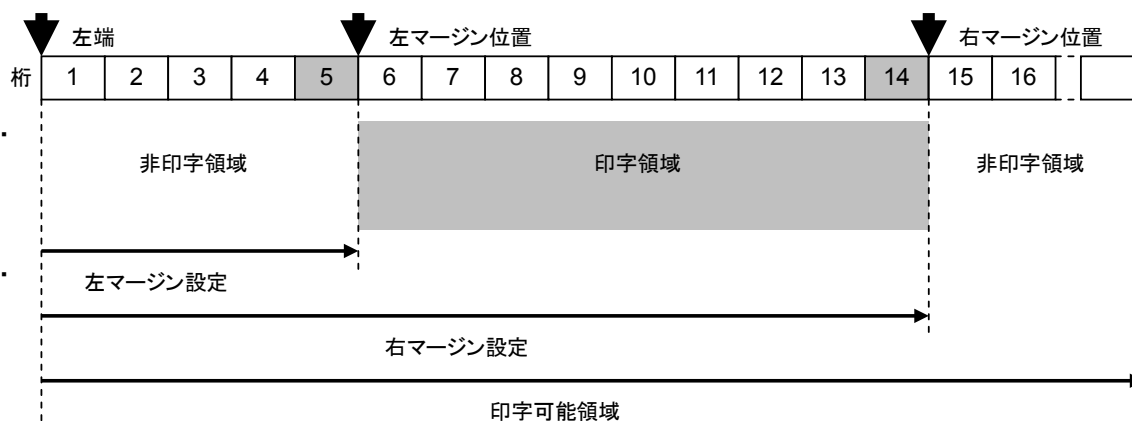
左端

左マージン位置

右マージン位置

| 桁 | 1 | 2 | 3 | 4 | 5 | 6 | 7 | 8 | 9 | 10 | 11 | 12 | 13 | 14 | 15 | 16 | |
|---|---|---|---|---|---|---|---|---|---|---|---|---|---|---|---|---|---|

非印字領域

印字領域

非印字領域

左マージン設定

右マージン設定

印字可能領域